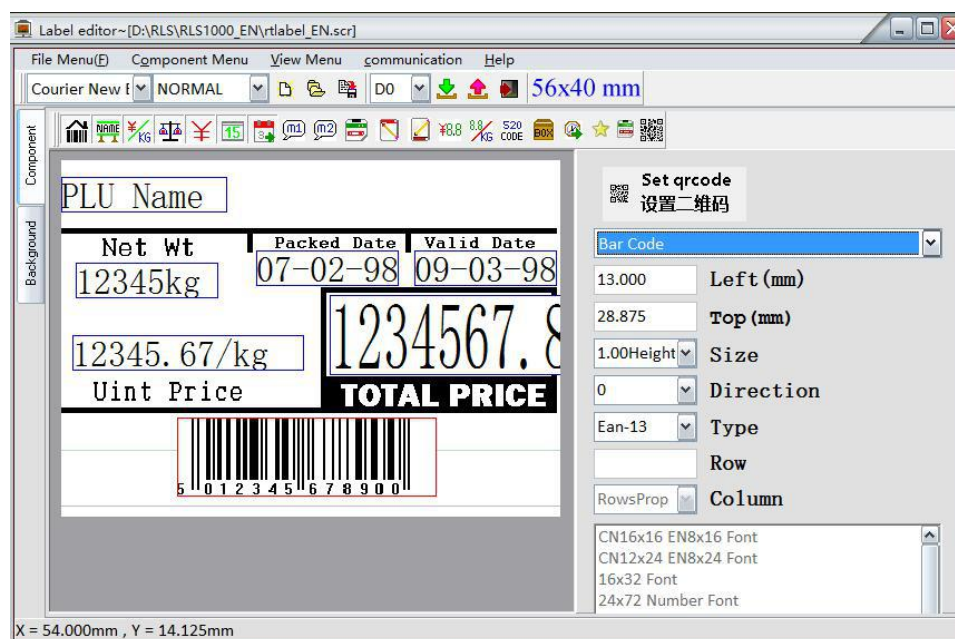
Label editor~[D:\RLS\RLS1000_EN\rtlabel_EN.scr]

File Menu(F) Component Menu View Menu communication Help

Courier New I NORMAL D0 56x40 mm

Component Background

NAME ¥KG ¥8.8 8.8KG 520 CODE BOX

PLU Name

Net Wt

Packed Date

Valid Date

12345kg

07-02-98

09-03-98

1234567.8

12345.67/kg

Uint Price

TOTAL PRICE

5 012345 678900

Set qrcode
设置二维码

Bar Code

13.000 Left(mm)

28.875 Top(mm)

1.00Height Size

0 Direction

Ean-13 Type

Row

RowsProp Column

CN16x16 EN8x16 Font
CN12x24 EN8x24 Font
16x32 Font
24x72 Number Font

X = 54.000mm , Y = 14.125mm